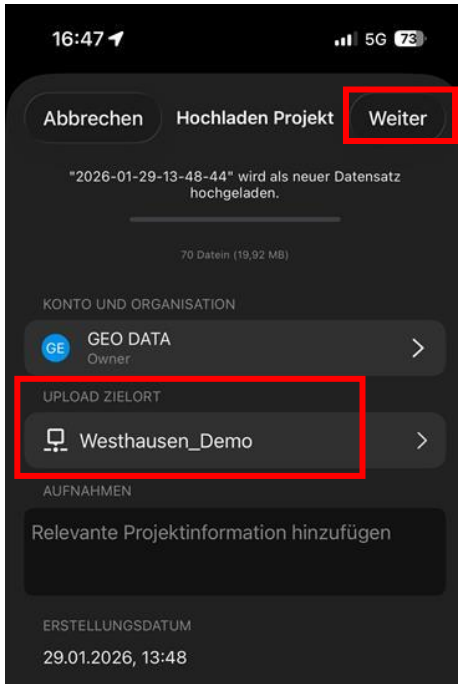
16:47

5G 73

Abbrechen

Hochladen Projekt

Weiter

"2026-01-29-13-48-44" wird als neuer Datensatz hochgeladen.

70 Datein (19,92 MB)

KONTO UND ORGANISATION

GE

GEO DATA

Owner

UPLOAD ZIELORT

Westhausen_Demo

AUFNAHMEN

Relevante Projektinformation hinzufügen

ERSTELLUNGSDATUM

29.01.2026, 13:48